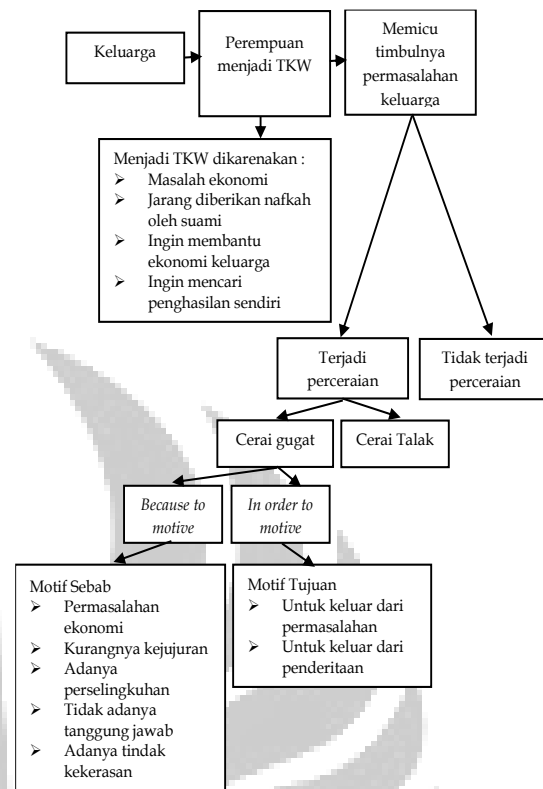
Keluarga

Perempuan menjadi TKW

Memicu timbulnya permasalahan keluarga

Menjadi TKW dikarenakan :
➢ Masalah ekonomi
➢ Jarang diberikan nafkah oleh suami
➢ Ingin membantu ekonomi keluarga
➢ Ingin mencari penghasilan sendiri

Terjadi perceraian

Tidak terjadi perceraian

Cerai gugat

Cerai Talak

*Because to motive*

*In order to motive*

Motif Sebab
➢ Permasalahan ekonomi
➢ Kurangnya kejujuran
➢ Adanya perselingkuhan
➢ Tidak adanya tanggung jawab
➢ Adanya tindak kekerasan

Motif Tujuan
➢ Untuk keluar dari permasalahan
➢ Untuk keluar dari penderitaan